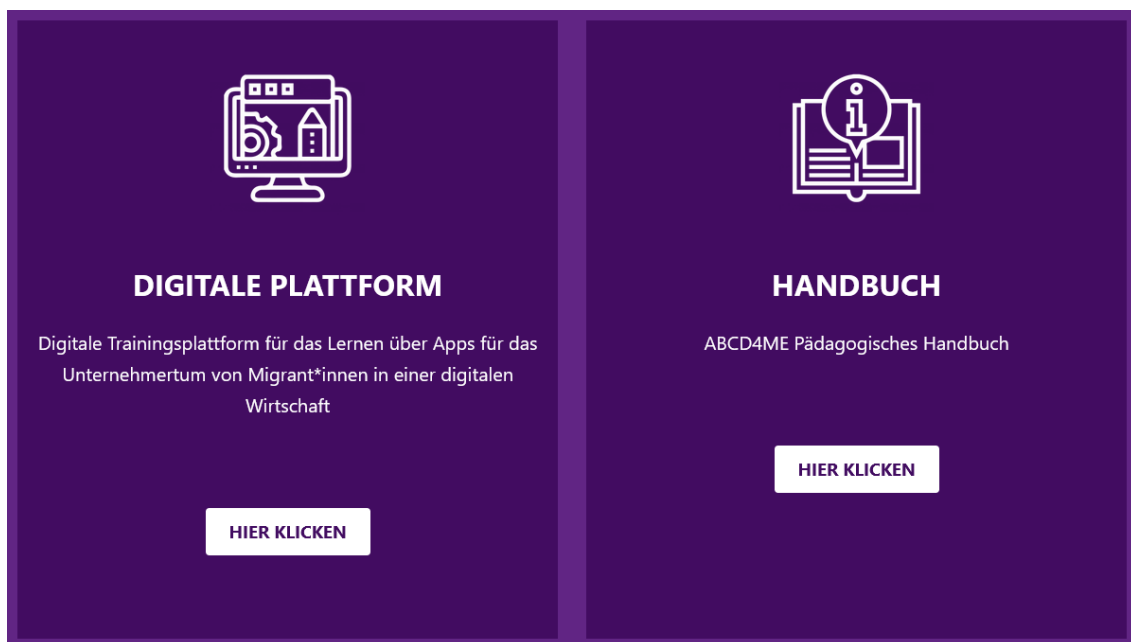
DIGITALE PLATTFORM

Digitale Trainingsplattform für das Lernen über Apps für das Unternehmertum von Migrant*innen in einer digitalen Wirtschaft

HIER KLICKEN

HANDBUCH

ABCD4ME Pädagogisches Handbuch

HIER KLICKEN